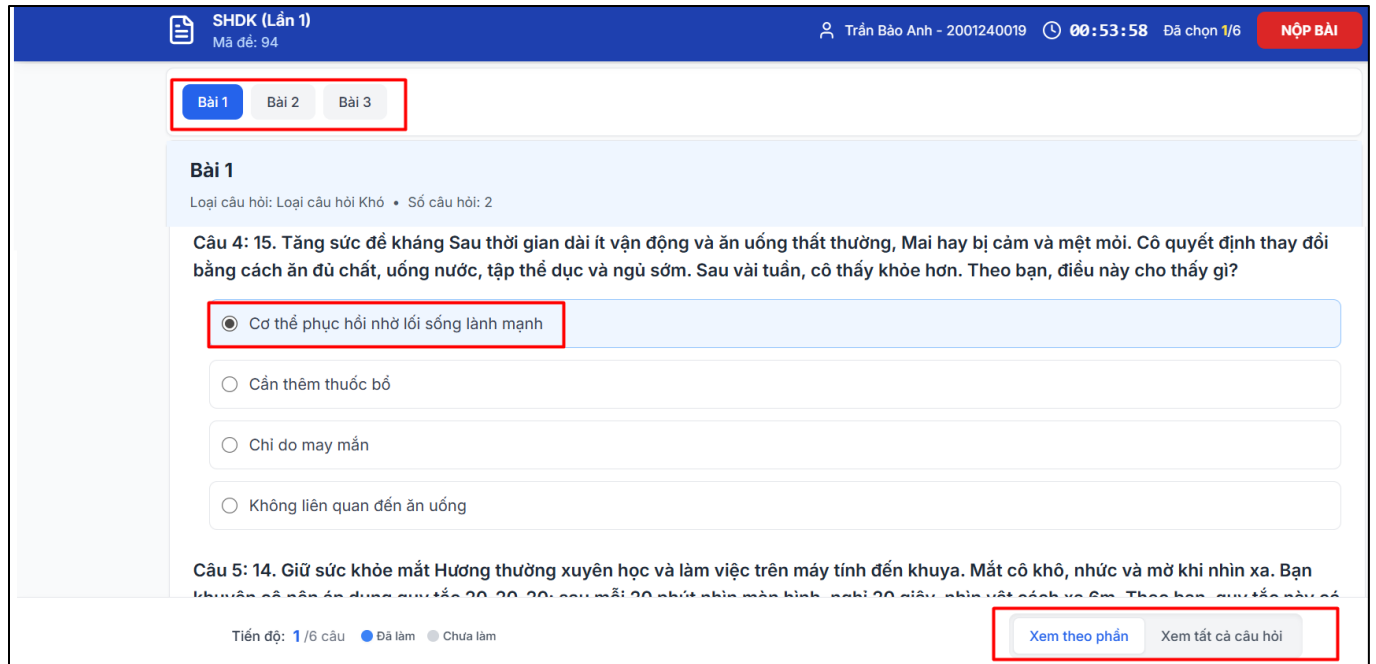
SHDK (Lần 1)
Mã đề: 94

Trần Bảo Anh - 2001240019 00:53:58 Đã chọn 1/6 NỘP BÀI

Bài 1 Bài 2 Bài 3

Bài 1

Loại câu hỏi: Loại câu hỏi Khó • Số câu hỏi: 2

Câu 4: 15. Tăng sức đề kháng Sau thời gian dài ít vận động và ăn uống thất thường, Mai hay bị cảm và mệt mỏi. Cô quyết định thay đổi bằng cách ăn đủ chất, uống nước, tập thể dục và ngủ sớm. Sau vài tuần, cô thấy khỏe hơn. Theo bạn, điều này cho thấy gì?

Cơ thể phục hồi nhờ lối sống lành mạnh

Cần thêm thuốc bổ

Chỉ do may mắn

Không liên quan đến ăn uống

Câu 5: 14. Giữ sức khỏe mắt Hương thường xuyên học và làm việc trên máy tính đến khuya. Mắt cô khô, nhức và mờ khi nhìn xa. Bạn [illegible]

Tiến độ: 1 /6 câu Đã làm Chưa làm

Xem theo phần Xem tất cả câu hỏi